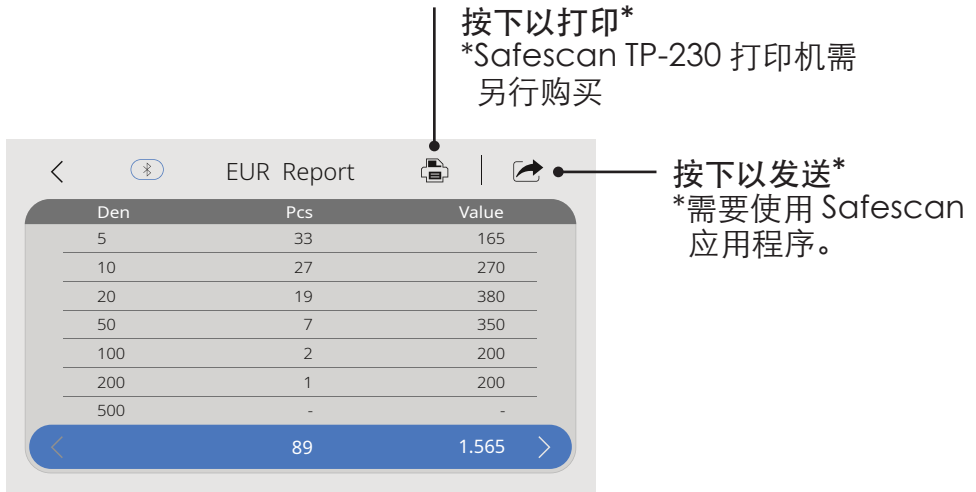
按下以打印*
*Safescan TP-230 打印机需另行购买

<

EUR Report

按下以发送*
*需要使用 Safescan 应用程序。

| Den | Pcs | Value |
|---|---|---|
| 5 | 33 | 165 |
| 10 | 27 | 270 |
| 20 | 19 | 380 |
| 50 | 7 | 350 |
| 100 | 2 | 200 |
| 200 | 1 | 200 |
| 500 | - | - |

<  89  1.565  >